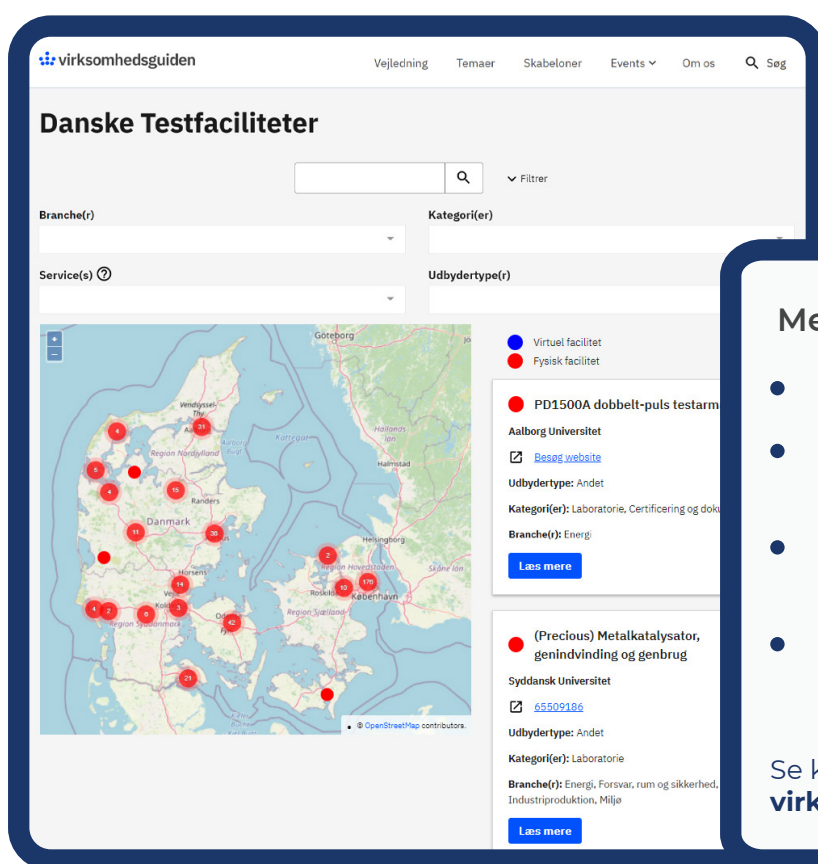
virksomhedsguiden

Vejledning Temaer Skabeloner Events Om os Søg

Danske Testfaciliteter

Filtrer

Branche(r)

Kategori(er)

Service(s) ?

Udbydertype(r)

+
−

Göteborg
Vendsyssel-Thy
Aalborg
Region Nordjylland
Kattegat
Hallands län
Halmstad
Randers
Danmark
Horsens
Vejle
Kolding
Region Syddanmark
Odense
Helsingborg
Region Hovedstaden
Roskilde
København
Region Sjælland
Skåne län

4 31 5 4 15 11 36 2 14 10 176 4 2 6 3 42 21

© OpenStreetMap contributors.

Virtuel facilitet
Fysisk facilitet

PD1500A dobbelt-puls testarm

Aalborg Universitet

Besøg website

Udbydertype: Andet

Kategori(er): Laboratorie, Certificering og doku

Branche(r): Energi

Læs mere

(Precious) Metalkatalysator, genindvinding og genbrug

Syddansk Universitet

65509186

Udbydertype: Andet

Kategori(er): Laboratorie

Branche(r): Energi, Forsvar, rum og sikkerhed, Industriproduktion, Miljø

Læs mere

Me

Se k
virk